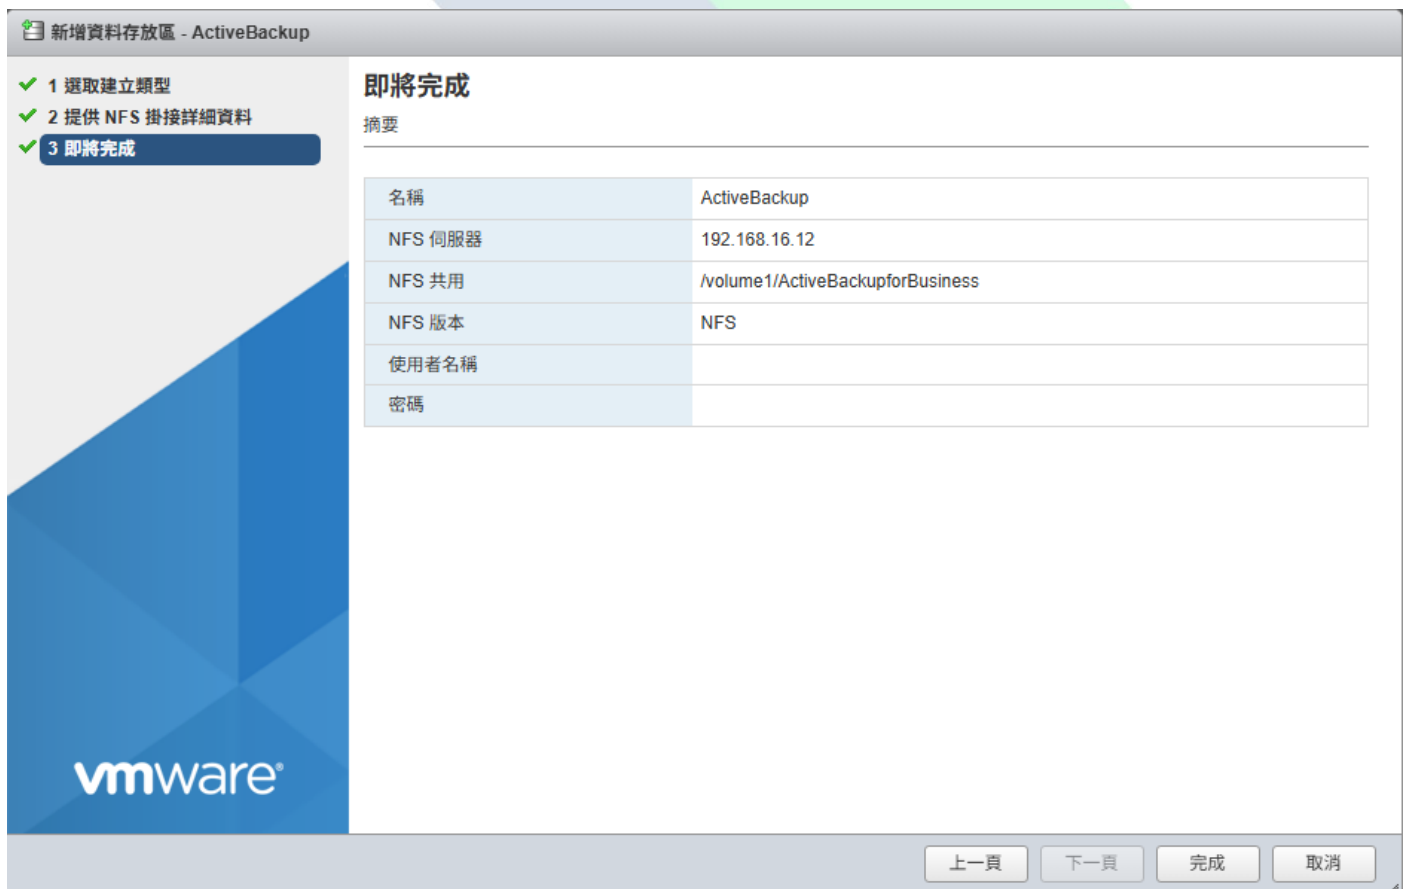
新增資料存放區 - ActiveBackup

1 選取建立類型
2 提供 NFS 掛接詳細資料
3 即將完成

vmware®

即將完成
摘要

| 名稱 | ActiveBackup |
|---|---|
| NFS 伺服器 | 192.168.16.12 |
| NFS 共用 | /volume1/ActiveBackupforBusiness |
| NFS 版本 | NFS |
| 使用者名稱 | |
| 密碼 | |

上一頁 下一頁 完成 取消